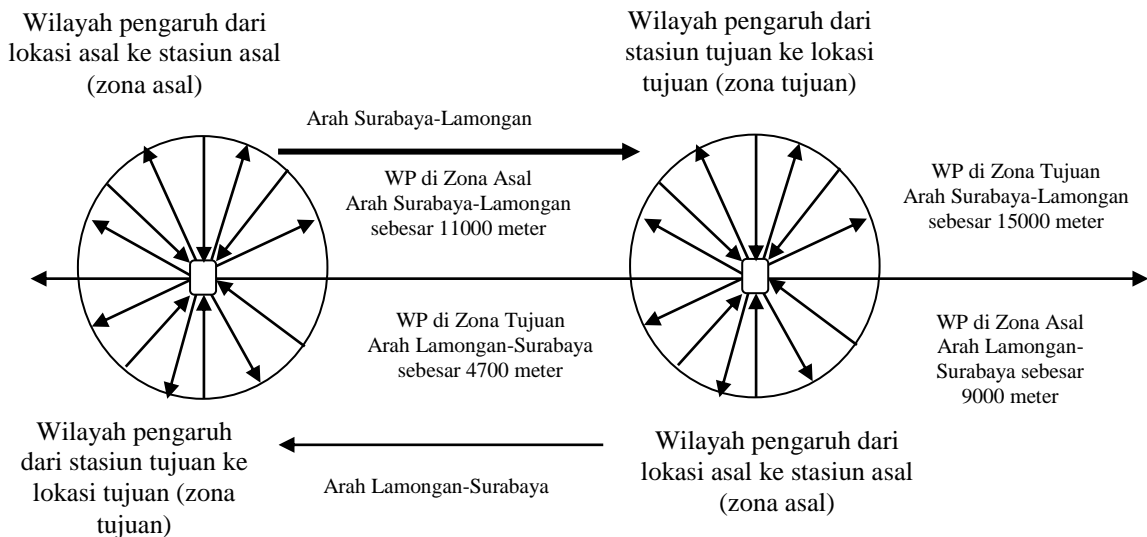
Wilayah pengaruh dari lokasi asal ke stasiun asal (zona asal)

Wilayah pengaruh dari stasiun tujuan ke lokasi tujuan (zona tujuan)

Arah Surabaya-Lamongan

WP di Zona Asal Arah Surabaya-Lamongan sebesar 11000 meter

WP di Zona Tujuan Arah Surabaya-Lamongan sebesar 15000 meter

WP di Zona Tujuan Arah Lamongan-Surabaya sebesar 4700 meter

WP di Zona Asal Arah Lamongan-Surabaya sebesar 9000 meter

Wilayah pengaruh dari stasiun tujuan ke lokasi tujuan (zona tujuan)

Arah Lamongan-Surabaya

Wilayah pengaruh dari lokasi asal ke stasiun asal (zona asal)